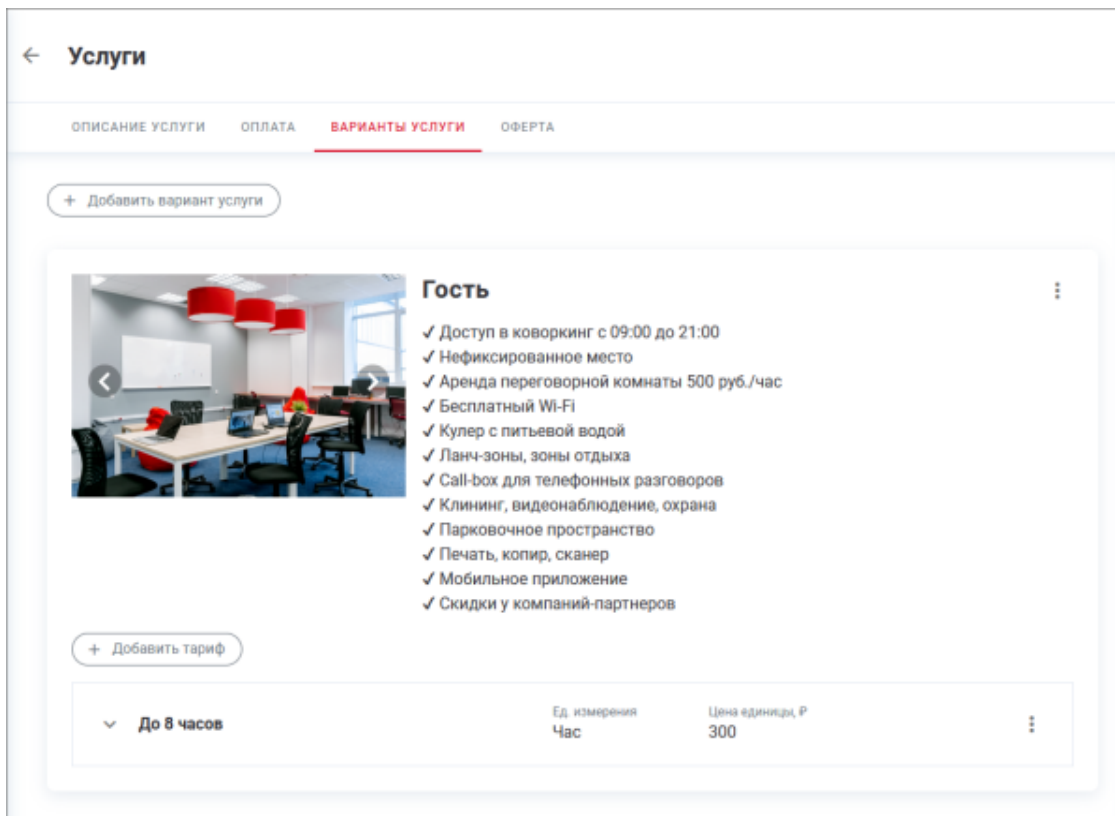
Услуги

ОПИСАНИЕ УСЛУГИ ОПЛАТА ВАРИАНТЫ УСЛУГИ ОФЕРТА

+ Добавить вариант услуги

Гость

✓ Доступ в коворкинг с 09:00 до 21:00
✓ Нефиксированное место
✓ Аренда переговорной комнаты 500 руб./час
✓ Бесплатный Wi-Fi
✓ Кулер с питьевой водой
✓ Ланч-зоны, зоны отдыха
✓ Call-box для телефонных разговоров
✓ Клининг, видеонаблюдение, охрана
✓ Парковочное пространство
✓ Печать, копир, сканер
✓ Мобильное приложение
✓ Скидки у компаний-партнеров

+ Добавить тариф

До 8 часов

| Ед. измерения | Цена единицы, ₽ |
|---|---|
| Час | 300 |